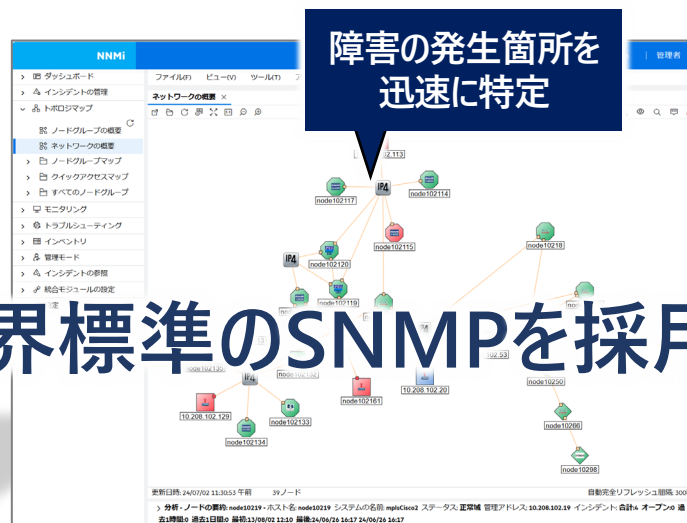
NNMi

管理者

障害の発生箇所を迅速に特定

ダッシュボード
インシデントの管理
トポロジマップ
ノードグループの概要
ネットワークの概要
ノードグループマップ
クイックアクセスマップ
すべてのノードグループ
モニタリング
トラブルシューティング
インベントリ
管理モード
インシデントの参照
統合モジュールの設定

ファイル(F) ビュー(V) ツール(T)

ネットワークの概要

102.113
node102117
node102114
node102115
node10218
node102120
node102119
102.53
10.208.102.20
node102161
node10250
10.208.102.129
node102133
node102134
node10266
node10298

界標準のSNMPを採用

更新日時: 24/07/02 11:30:53 午前
39 ノード
自動完全リフレッシュ間隔: 300

分析 - ノードの要約: node10219 - ホスト名: node10219 システムの名前: mplsCisco2 ステータス: 正常域 管理アドレス: 10.208.102.19 インシデント: 合計:4 オープン:0 過去1時間:0 過去1日間:0 最初:13/08/02 12:10 最後:24/06/26 16:17 24/06/26 16:17